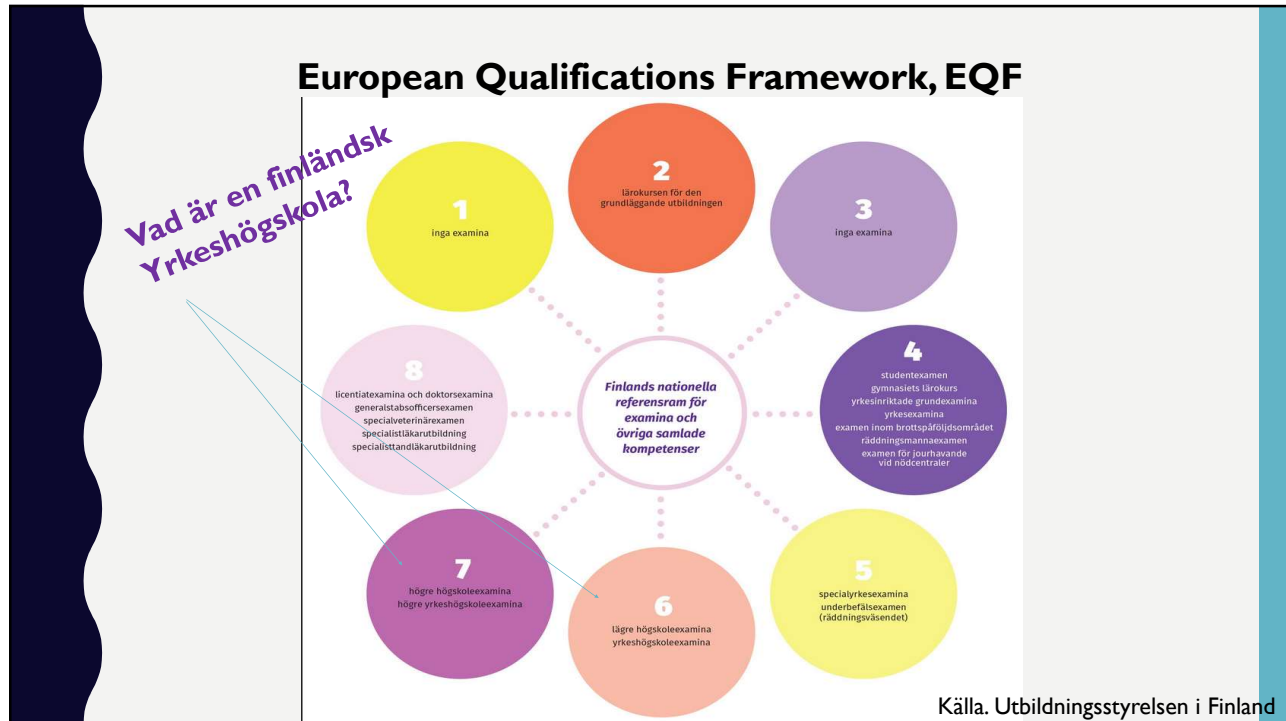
European Qualifications Framework, EQF

Vad är en finländsk Yrkeshögskola?

2
lärokursen för den grundläggande utbildningen

1
inga examina

3
inga examina

8
licentiatexamina och doktorsexamina
generalstabsofficersexamen
specialveterinärexamen
specialistläkarutbildning
specialisttandläkarutbildning

Finlands nationella referensram för examina och övriga samlade kompetenser

4
studentexamen
gymnasiets lärokurs
yrkesinriktade grundexamina
yrkesexamina
examen inom brottspåföljdsområdet
räddningsmannaexamen
examen för jourhavande vid nödcentraler

7
högre högskoleexamina
högre yrkeshögskoleexamina

6
lägre högskoleexamina
yrkeshögskoleexamina

5
specialyrkesexamina
underbefälsexamen
(räddningsväsendet)

Källa. Utbildningsstyrelsen i Finland